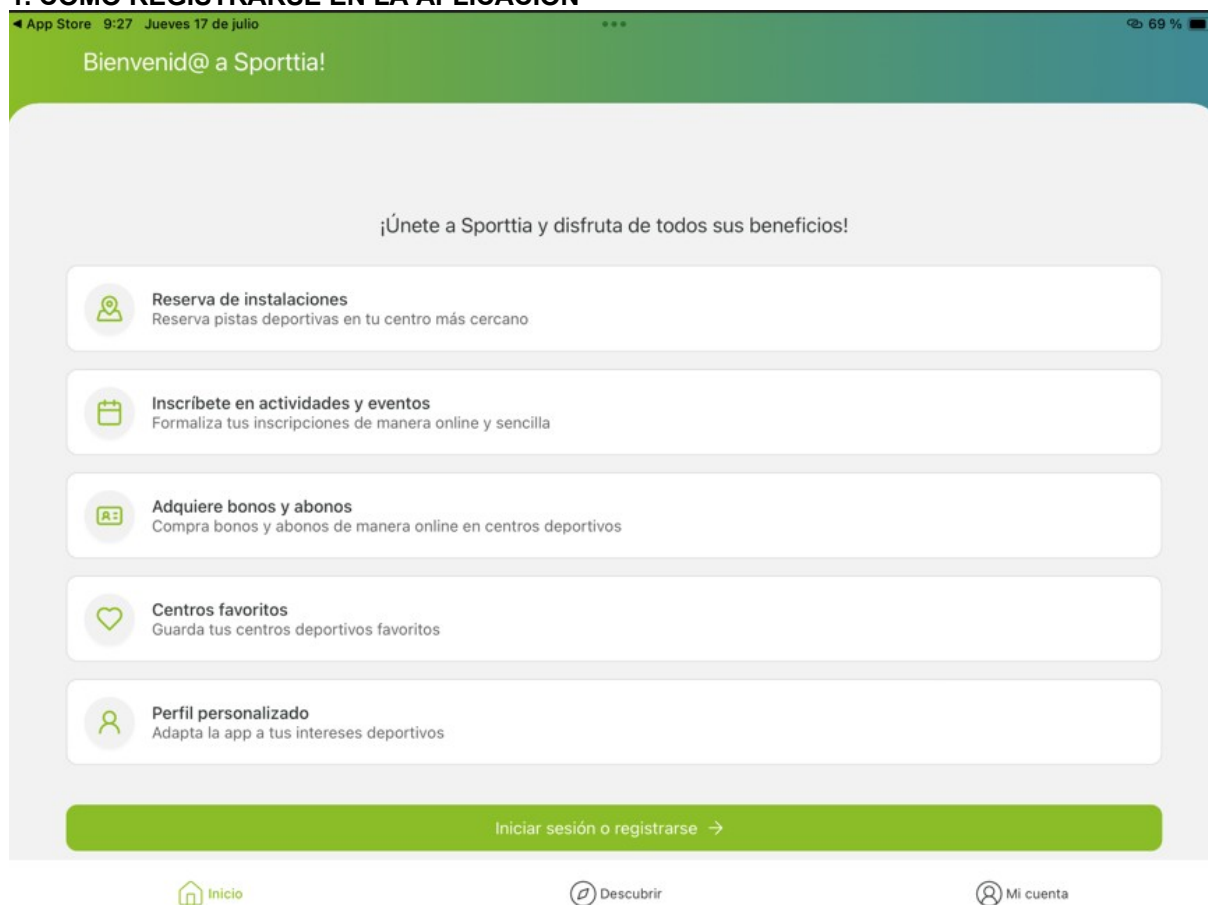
1. COMO REGISTRARSE EN LA APLICACIÓN

◀ App Store 9:27 Jueves 17 de julio

69 %

Bienvenid@ a Sporttia!

¡Únete a Sporttia y disfruta de todos sus beneficios!

Reserva de instalaciones
Reserva pistas deportivas en tu centro más cercano

Inscríbete en actividades y eventos
Formaliza tus inscripciones de manera online y sencilla

Adquiere bonos y abonos
Compra bonos y abonos de manera online en centros deportivos

Centros favoritos
Guarda tus centros deportivos favoritos

Perfil personalizado
Adapta la app a tus intereses deportivos

Iniciar sesión o registrarse →

Inicio

Descubrir

Mi cuenta